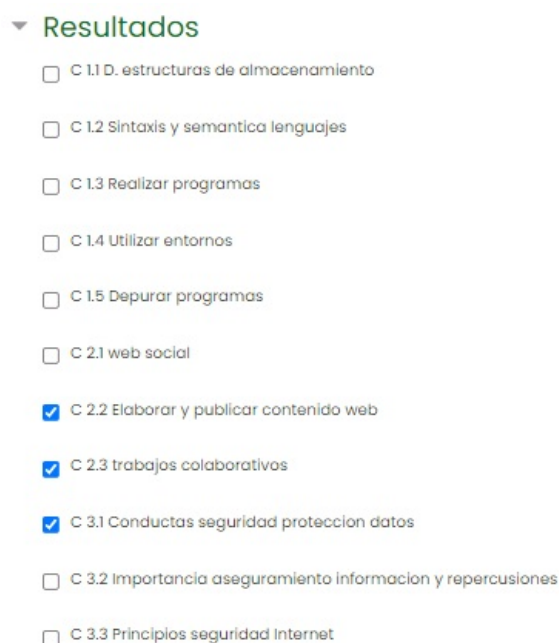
Resultados

C 1.1 D. estructuras de almacenamiento

C 1.2 Sintaxis y semantica lenguajes

C 1.3 Realizar programas

C 1.4 Utilizar entornos

C 1.5 Depurar programas

C 2.1 web social

C 2.2 Elaborar y publicar contenido web

C 2.3 trabajos colaborativos

C 3.1 Conductas seguridad proteccion datos

C 3.2 Importancia aseguramiento informacion y repercusiones

C 3.3 Principios seguridad Internet